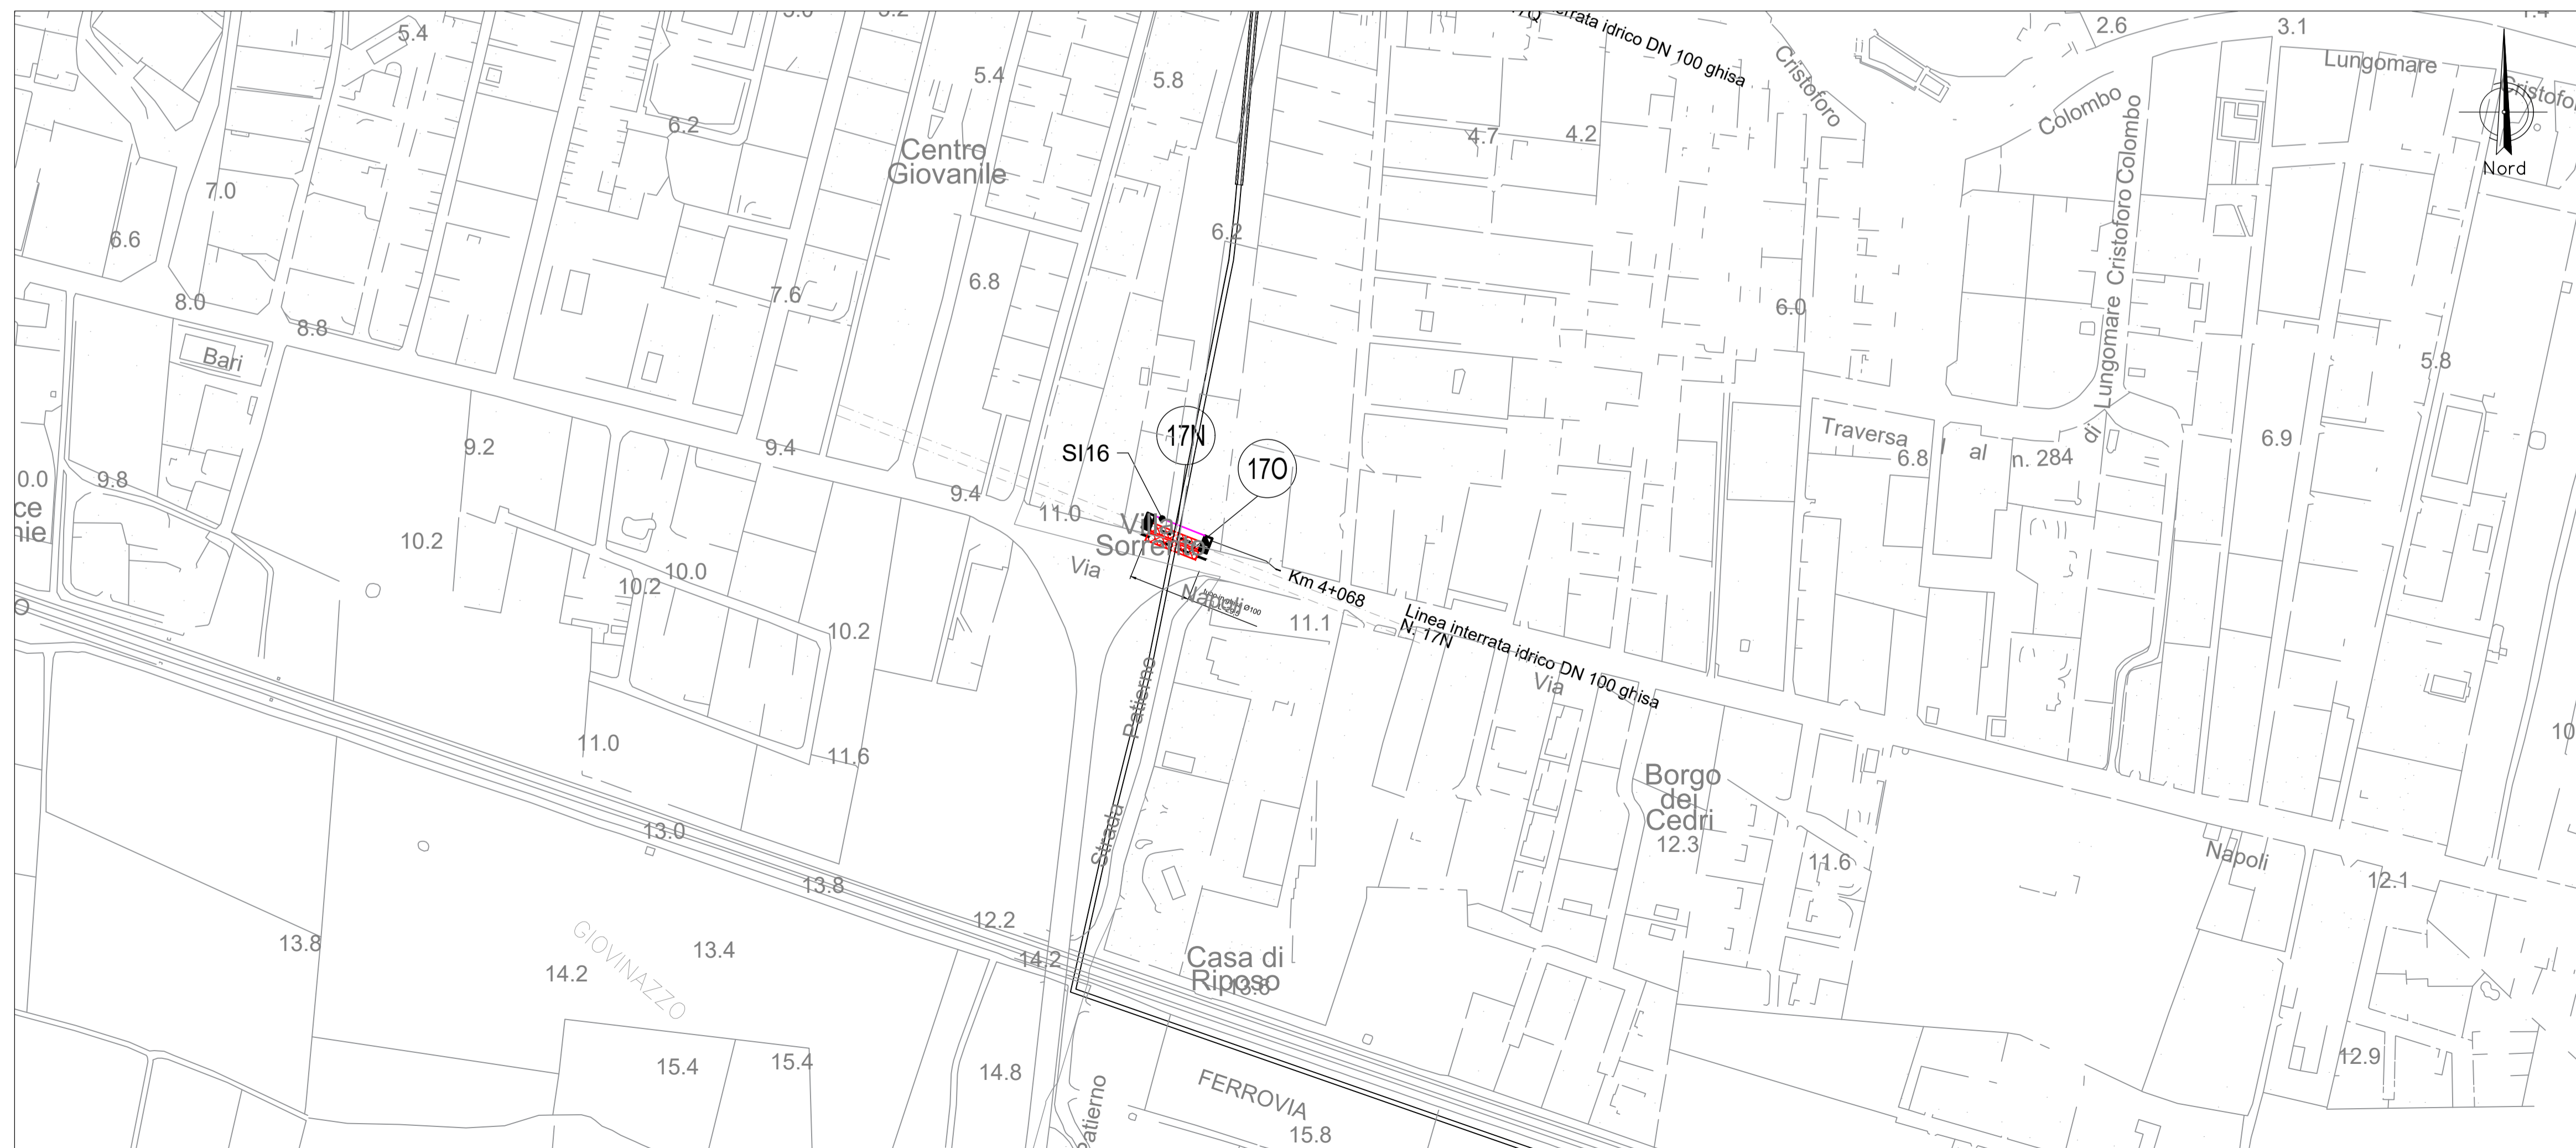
5.4
5.4
5.8
6.2
Centro Giovanile
7.0
6.6
8.0
8.8
Bari
7.6
6.8
6.2
4.7
4.2
2.6
3.1
Lungomare
Cristoforo
Colombo
Cristoforo Colombo
Lungomare
di
Nord
Cristoforo
17Q interrata idrico DN 100 ghisa
6.0
5.8
9.2
9.4
9.4
9.8
10.0
10.2
SI16
17N
17O
Traversa
al
n. 284
6.8
6.9
11.0
Villa Sorrentino
Via
Napoli
10.0
10.2
10.2
Km 4+068
Linea interrata idrico DN 100 ghisa N. 17N
11.1
Via
Patierno
11.0
11.6
Borgo dei Cedri
12.3
11.6
Napoli
12.1
13.0
13.8
Strada
12.2
14.2
13.8
GIOVINAZZO
13.4
14.2
Casa di Riposo
13.8
15.4
15.4
14.8
Patierno
FERROVIA
15.8
12.9
10